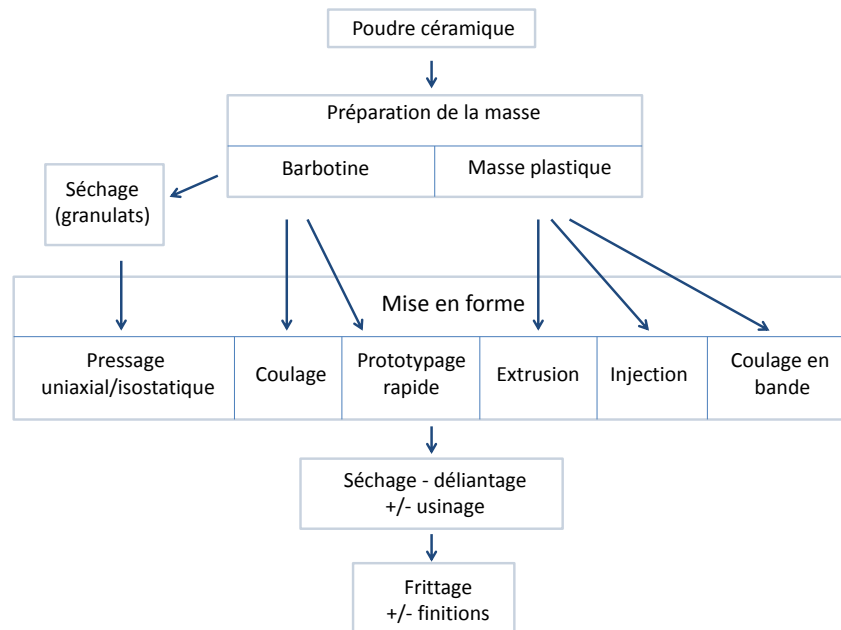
Poudre céramique

Préparation de la masse

Barbotine

Masse plastique

Séchage (granulats)

Mise en forme

| Pressage uniaxial/isostatique | Coulage | Prototypage rapide | Extrusion | Injection | Coulage en bande |
|---|---|---|---|---|---|

Séchage - déliantage +/- usinage

Frittage +/- finitions